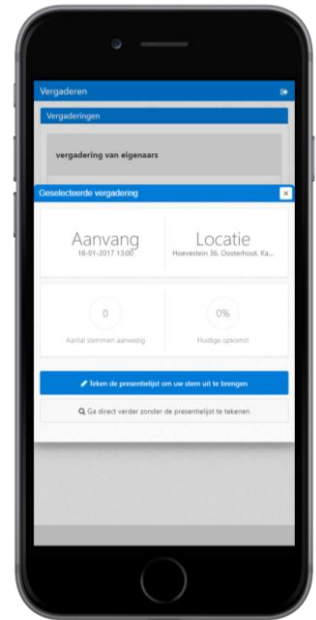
Vergaderen

Vergaderingen

vergadering van eigenaars

Geselecteerde vergadering

×

Aanvang
18-01-2017 13:00

Locatie
Hoevestein 36, Oosterhout, Ka...

0
Aantal stemmen aanwezig

0%
Huidige opkomst

Teken de presentielijst om uw stem uit te brengen

Ga direct verder zonder de presentielijst te tekenen